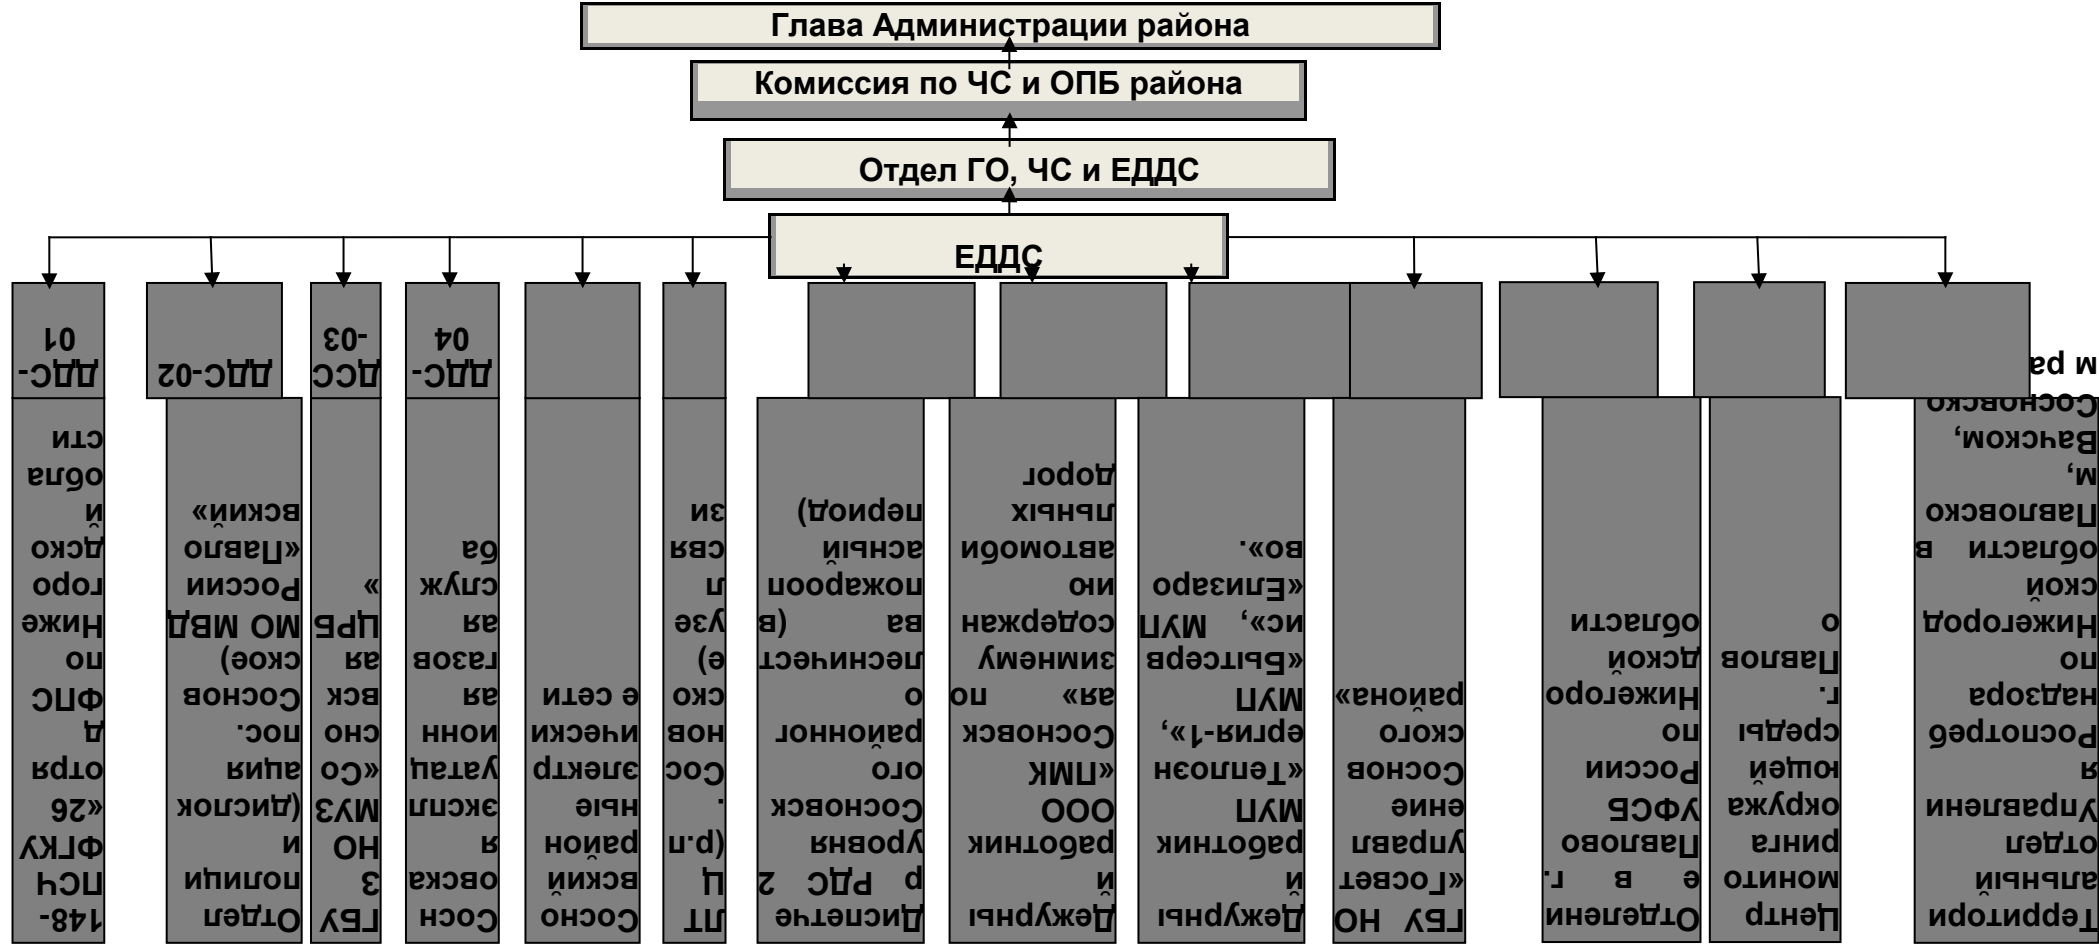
Глава Администрации района

Комиссия по ЧС и ОПБ района

Отдел ГО, ЧС и ЕДДС

ЕДДС

ДДС-01

148-ПСЧ ФГКУ «26 отряд ФПС по Нижегородской области

ДДС-02

Отдел полиции (дислокация пос. Сосновское) МО МВД России «Павловский»

ДДС-03

ГБУЗ НО «Сосновская ЦРБ»

ДДС-04

Сосновская эксплуатационная газовая служба

Сосновский районные электрические сети

ЛТЦ (р.п. Сосновское) (в узел связи)

Диспетчер РДС 2 уровня Сосновского районного лесничества (в пожароопасный период)

Дежурный работник ООО «ПМК Сосновская» по зимнему содержанию автомобильных дорог

Дежурный работник МУП «Теплоэнергия-1», МУП «Быстрервис», МУП «Елизарово».

ГБУ НО «Госветуправление Сосновского района»

Отделение в г. Павлово УФСБ России по Нижегородской области

Центр мониторинга окружающей среды по г. Павлово

Территориальный отдел Управления Роспотребнадзора по Нижегородской области в Павловском, Вачском, Сосновском ра